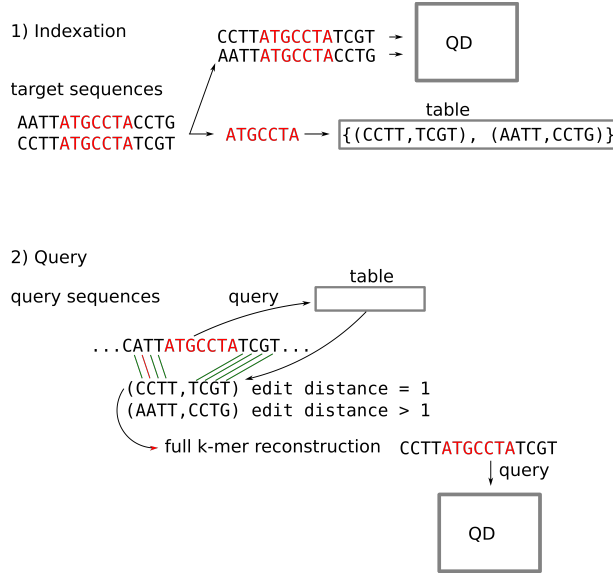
1) Indexation

target sequences

AATTATGCCTACCTG
CCTTATGCCTATCGT

CCTTATGCCTATCGT
AATTATGCCTACCTG

QD

table

ATGCCTA

{(CCTT,TCGT), (AATT,CCTG)}

2) Query

query sequences

query

table

...CATTATGCCTATCGT...

(CCTT,TCGT) edit distance = 1
(AATT,CCTG) edit distance > 1

full k-mer reconstruction

CCTTATGCCTATCGT

query

QD